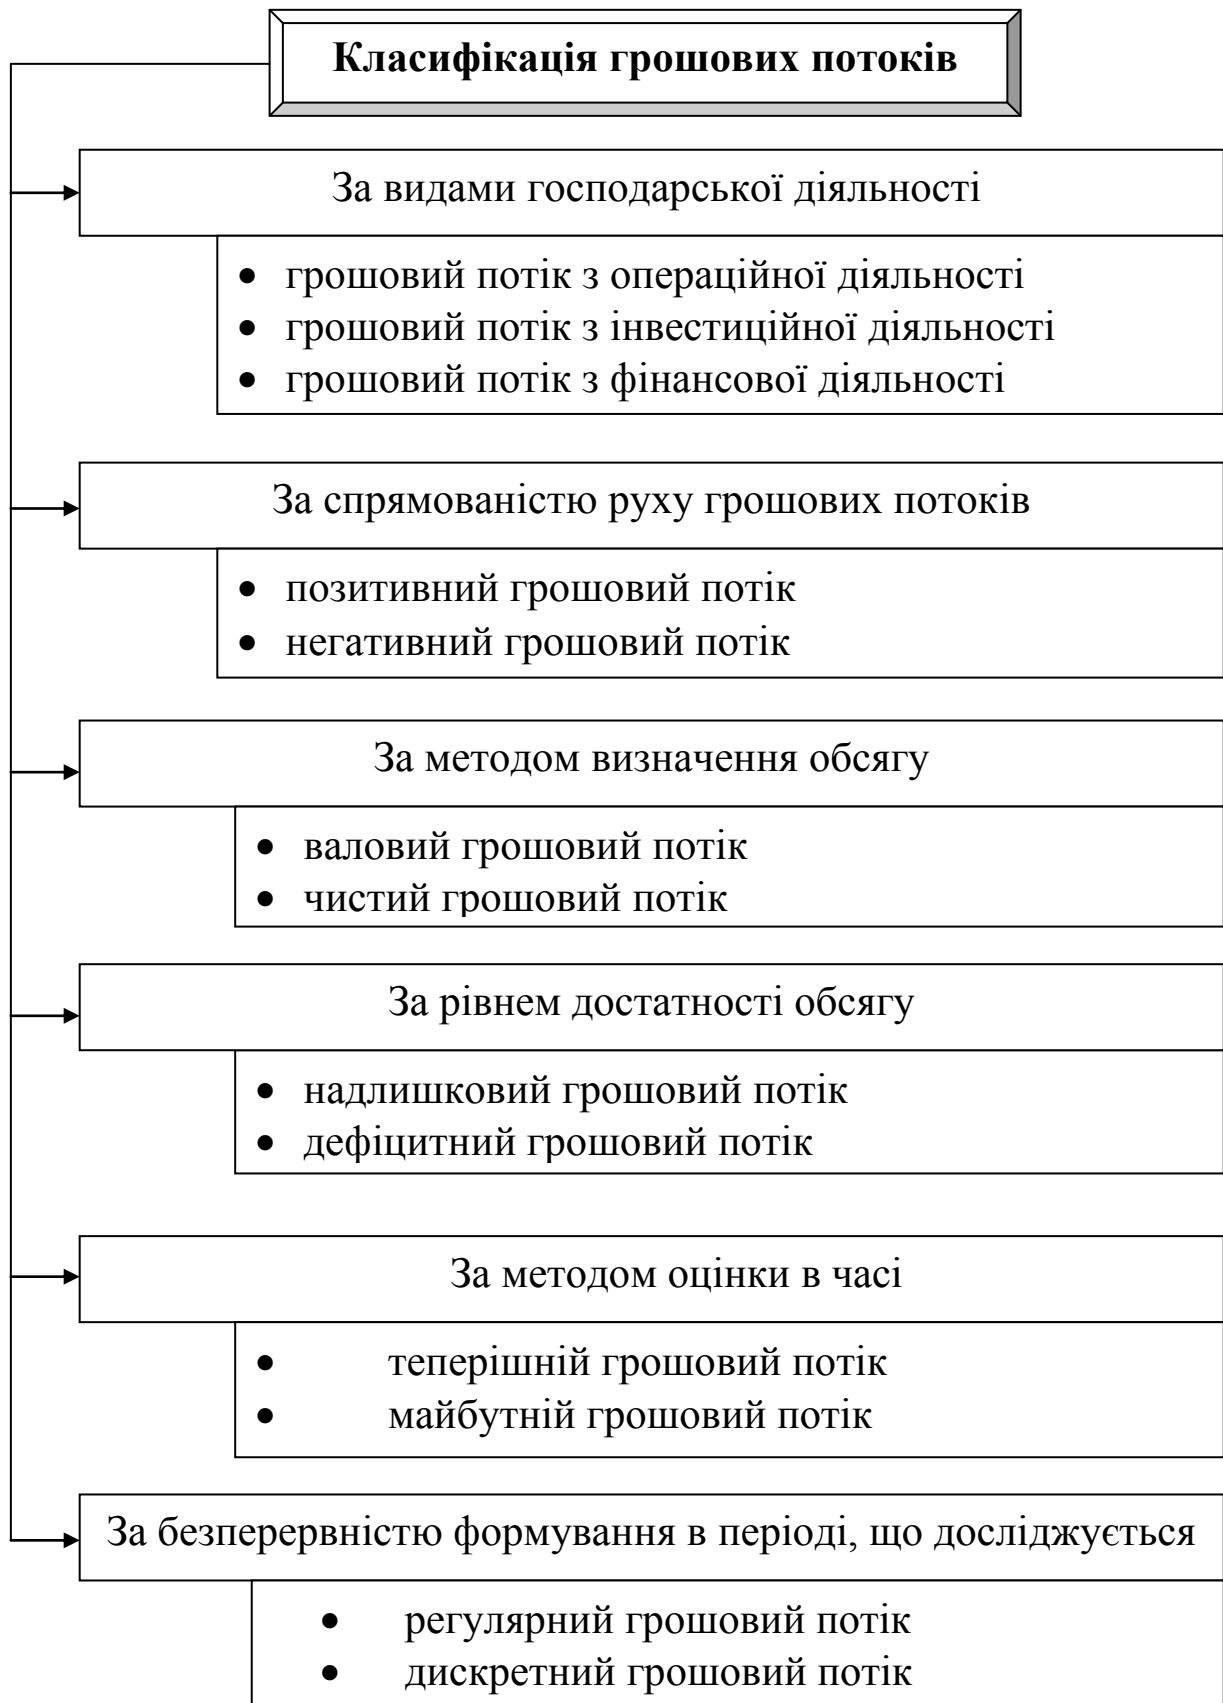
**Класифікація грошових потоків**

За видами господарської діяльності

- грошовий потік з операційної діяльності
- грошовий потік з інвестиційної діяльності
- грошовий потік з фінансової діяльності

За спрямованістю руху грошових потоків

- позитивний грошовий потік
- негативний грошовий потік

За методом визначення обсягу

- валовий грошовий потік
- чистий грошовий потік

За рівнем достатності обсягу

- надлишковий грошовий потік
- дефіцитний грошовий потік

За методом оцінки в часі

- теперішній грошовий потік
- майбутній грошовий потік

За безперервністю формування в періоді, що досліджується

- регулярний грошовий потік
- дискретний грошовий потік